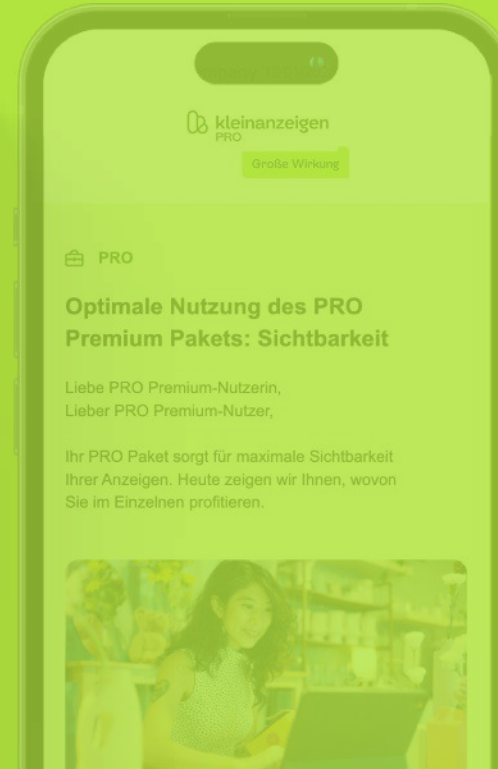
kleinanzeigen
PRO

Große Wirkung

PRO

Optimale Nutzung des PRO Premium Pakets: Sichtbarkeit

Liebe PRO Premium-Nutzerin,
Lieber PRO Premium-Nutzer,

Ihr PRO Paket sorgt für maximale Sichtbarkeit Ihrer Anzeigen. Heute zeigen wir Ihnen, wovon Sie im Einzelnen profitieren.